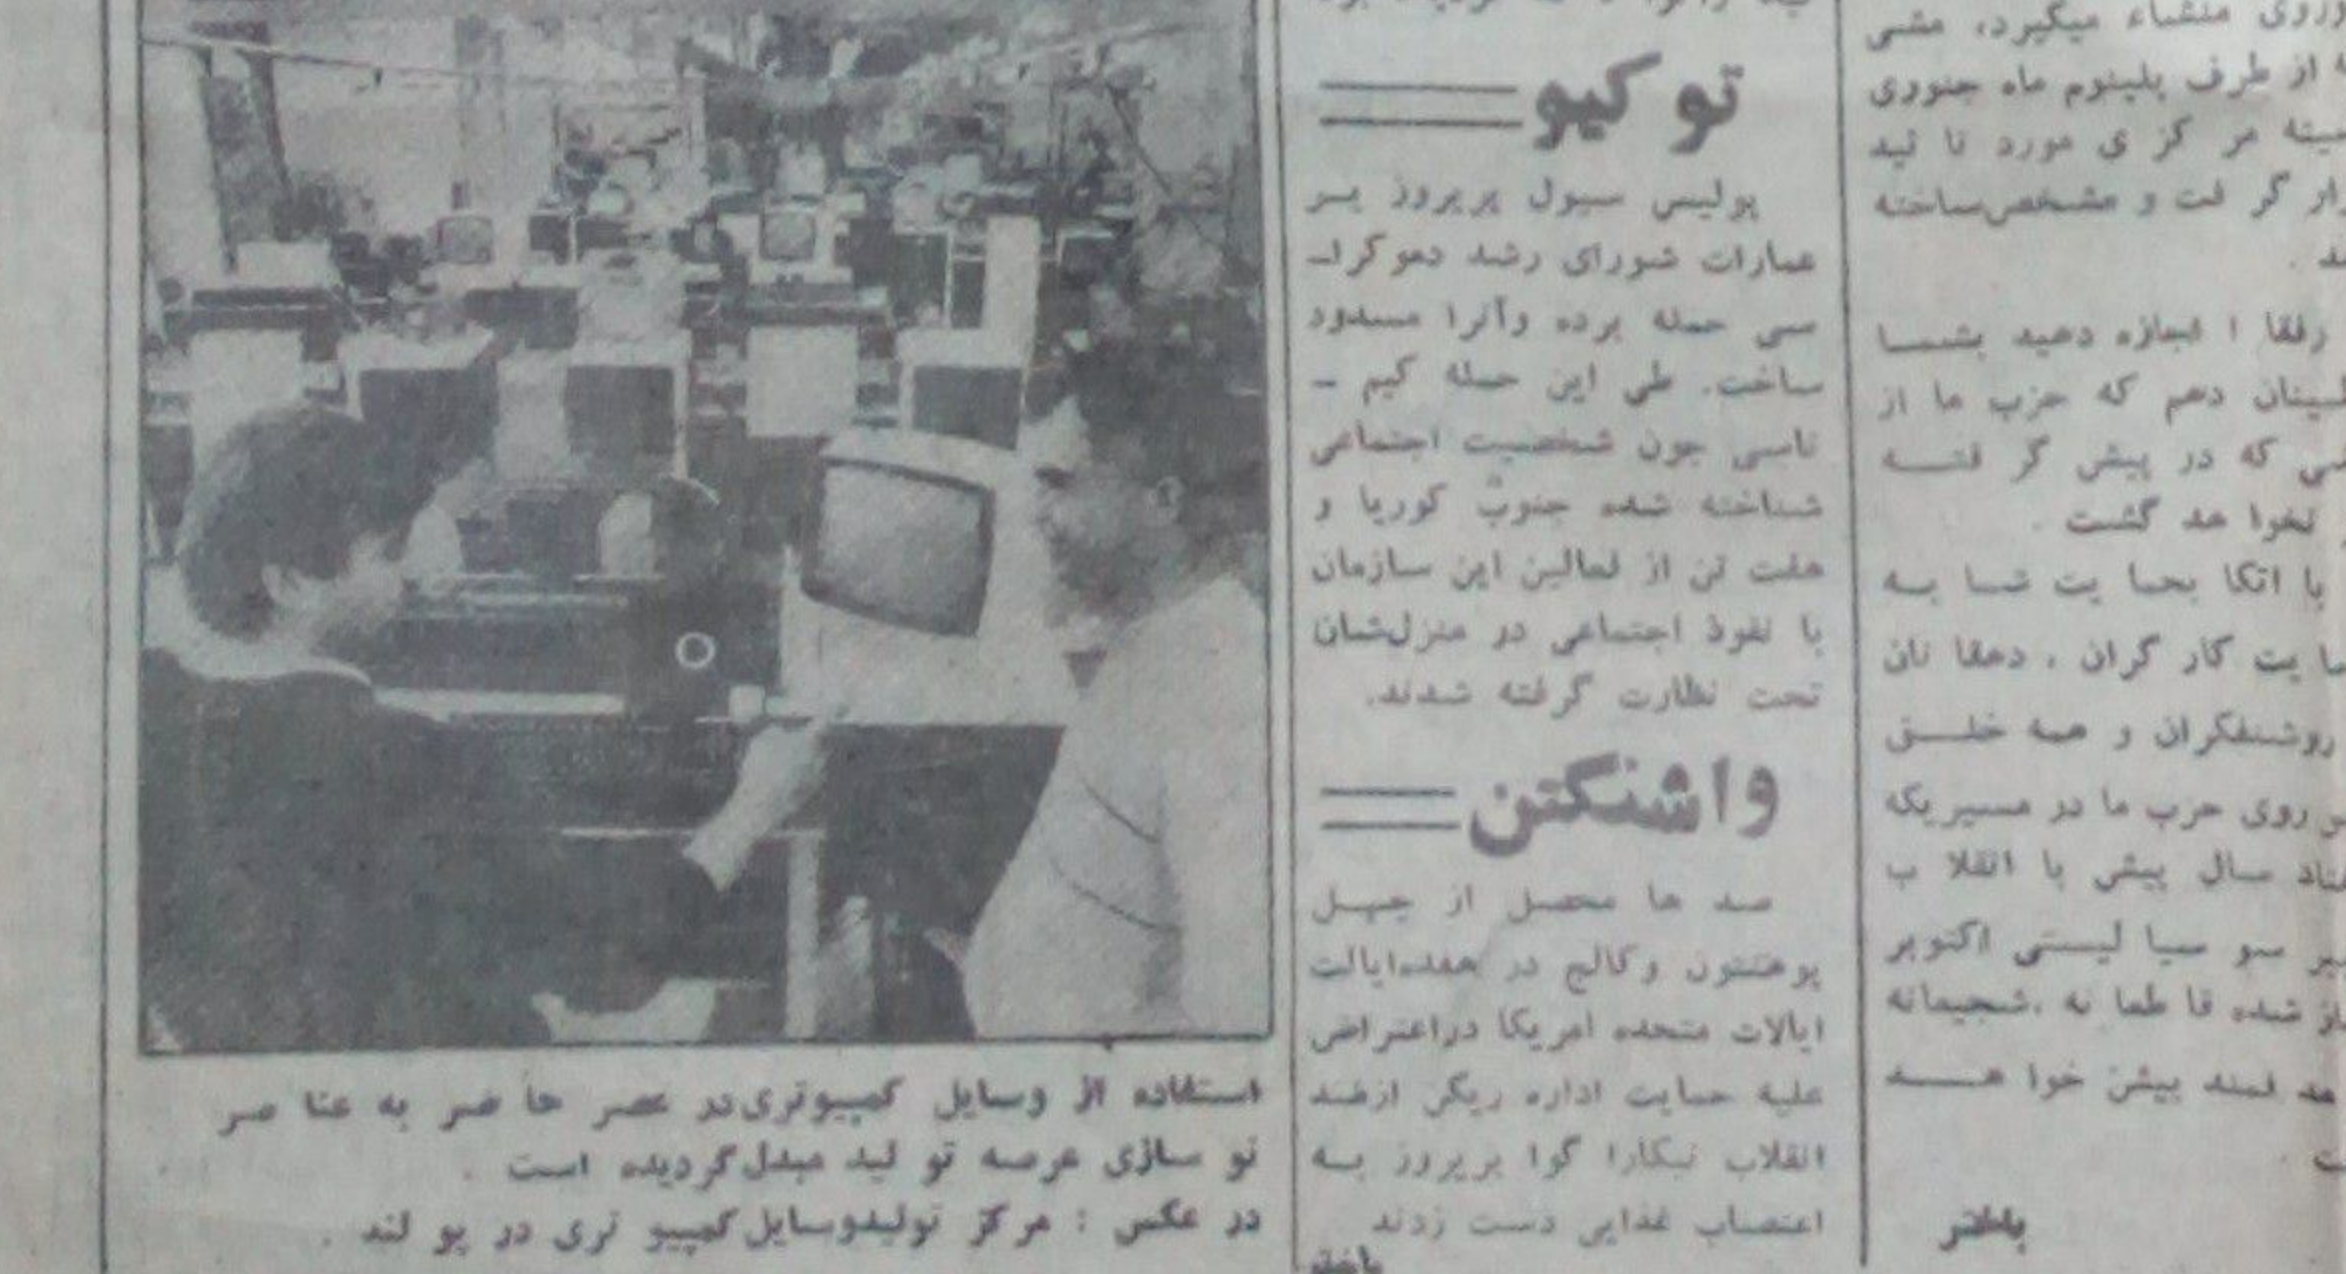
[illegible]

توکیو

پولیس سیول پریروز بر عمارات شورای رشد دموکراسی حمله برده وآنرا مسدود ساخت. طی این حمله کیم - نامی چون شخصیت اجتماعی شناخته شده جنوب کوریا و هفت تن از فعالین این سازمان با نفوذ اجتماعی در منزل‌شان تحت نظارت گرفته شدند.

واشنگتن

صد ها محصل از چهل پوهنتون وکالج در همه‌ایالات ایالات متحده امریکا دراعتراض علیه حمایت اداره ریگن ازضد انقلاب نیکارا گوا پریروز به اعتصاب غذایی دست زدند

باختر

...زوری منشاء میگیرد، مشی ...ه از طرف پلینوم ماه جنوری ...میته مر کز ی مورد تا ئید ...وار گر فت و مشخص‌ساخته ...ند.

... رفقا ! اجازه دهید بشما ...طینان دهم که حزب ما از ...سی که در پیش گر فته ... نخوا هد گشت
... با اتکا بحما یت شما به ...ما یت کار گران ، دهقا نان ... روشنفکران و همه خلق ...س روی حزب ما در مسیریکه ...نتاد سال پیش با انقلا ب ...بیر سو سیا لیستی اکتوبر ...از شده قا طعا نه ،شجیمانه ...مه قسنه پیش خوا هد ...ت.

باختر

استفاده از وسایل کمپیوتری‌در عصر حا ضر به عنا صر تو سازی عرصه تو لید مبدل‌گردیده است .
در عکس : مرکز تولیدوسایل کمپیو تری در پو لند .